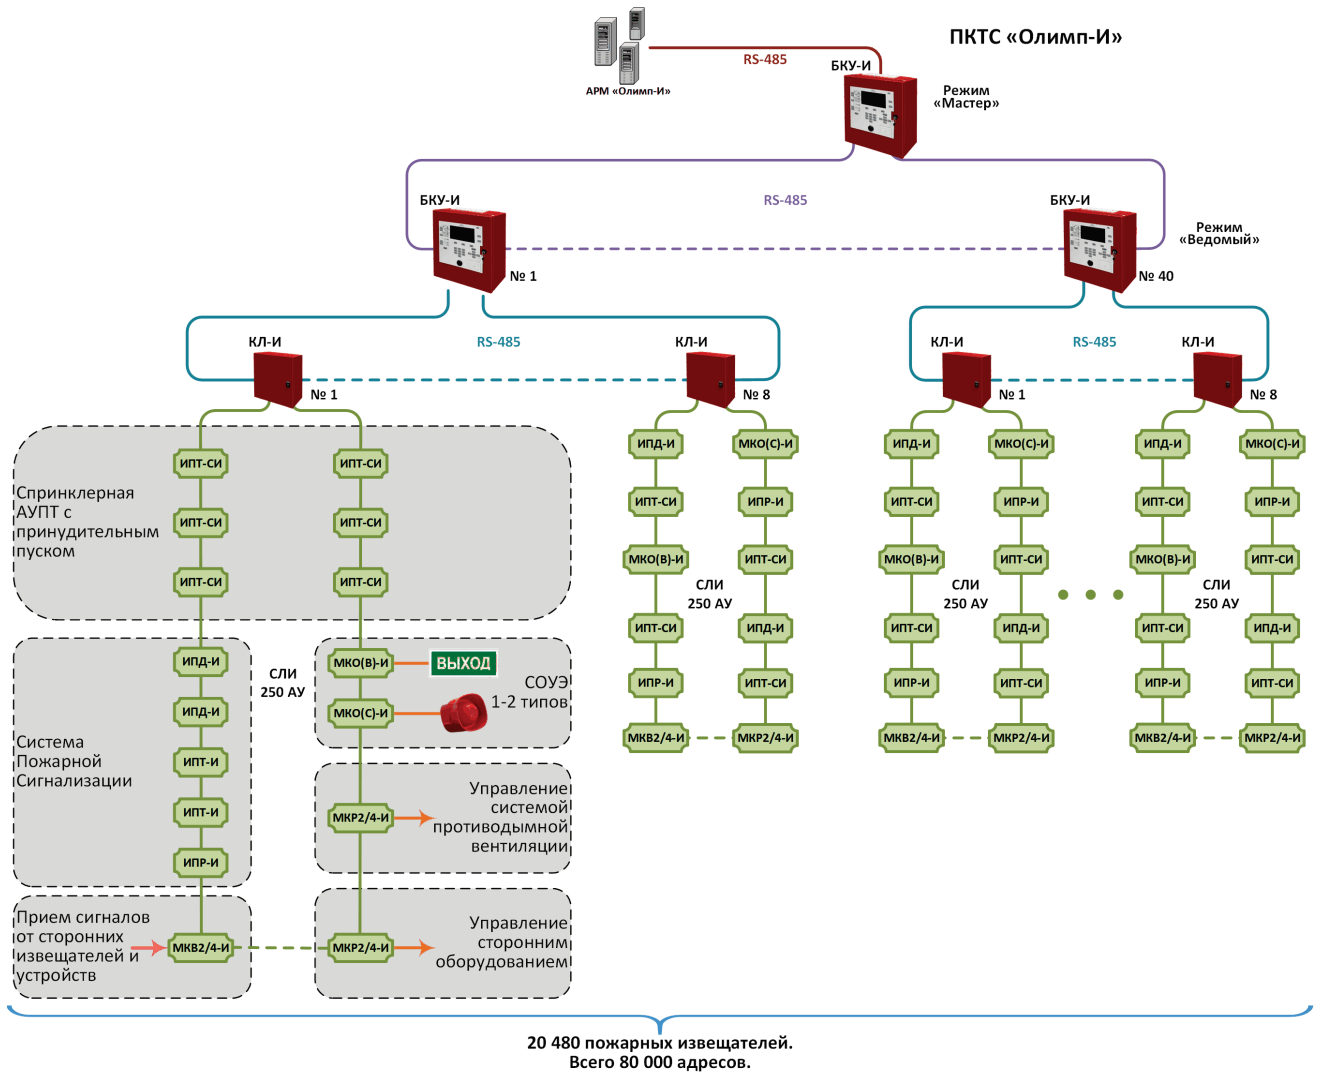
ПКТС «Олимп-И»

АРМ «Олимп-И»

RS-485

БКУ-И

Режим «Мастер»

БКУ-И

RS-485

БКУ-И

Режим «Ведомый»

№ 1

№ 40

КЛ-И

RS-485

КЛ-И

КЛ-И

RS-485

КЛ-И

№ 1

№ 8

№ 1

№ 8

ИПТ-СИ
ИПТ-СИ
ИПТ-СИ
ИПТ-СИ
ИПТ-СИ
ИПТ-СИ

Спринклерная АУПТ с принудительным пуском

ИПД-И
ИПД-И
ИПТ-И
ИПТ-И
ИПР-И

СЛИ 250 АУ

Система Пожарной Сигнализации

МКО(В)-И
ВЫХОД
СОУЭ 1-2 типов
МКО(С)-И

МКР2/4-И
Управление системой противодымной вентиляции

Прием сигналов от сторонних извещателей и устройств
МКВ2/4-И
МКР2/4-И
Управление сторонним оборудованием

ИПД-И
МКО(С)-И
ИПТ-СИ
ИПР-И
МКО(В)-И
ИПТ-СИ
СЛИ 250 АУ
ИПТ-СИ
ИПД-И
ИПР-И
ИПТ-СИ
МКВ2/4-И
МКР2/4-И

ИПД-И
МКО(С)-И
ИПТ-СИ
ИПР-И
МКО(В)-И
ИПТ-СИ
СЛИ 250 АУ
ИПТ-СИ
ИПД-И
ИПР-И
ИПТ-СИ
МКВ2/4-И
МКР2/4-И

ИПД-И
МКО(С)-И
ИПТ-СИ
ИПР-И
МКО(В)-И
ИПТ-СИ
СЛИ 250 АУ
ИПТ-СИ
ИПД-И
ИПР-И
ИПТ-СИ
МКВ2/4-И
МКР2/4-И

20 480 пожарных извещателей.
Всего 80 000 адресов.